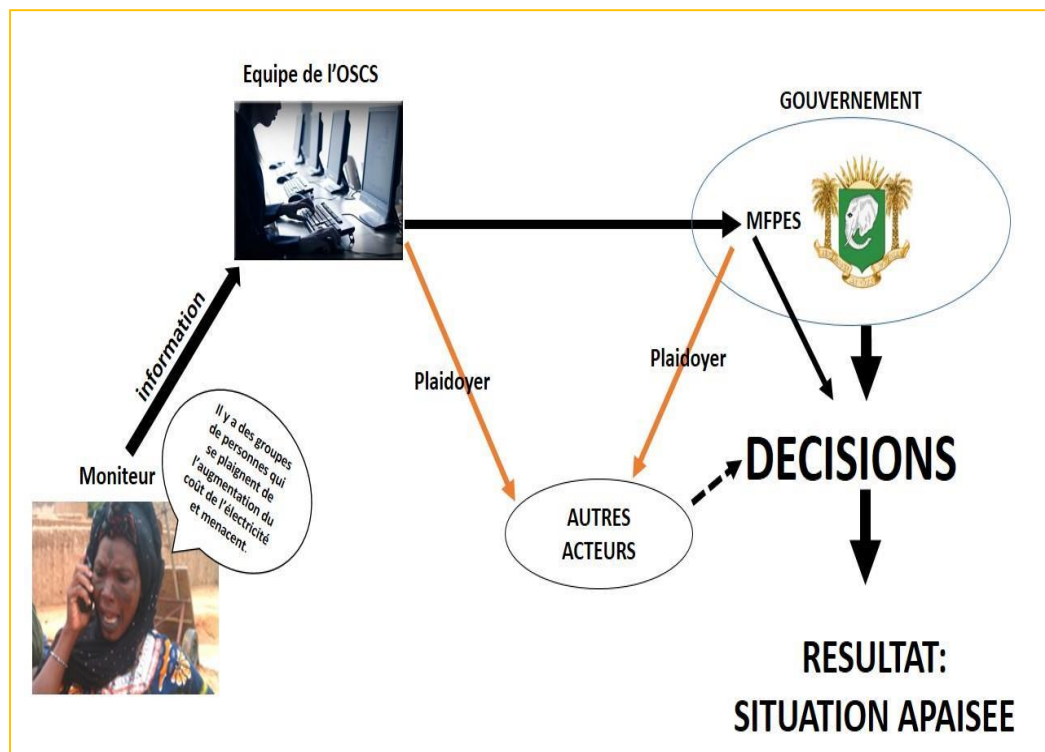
Equipe de l'OSCS

GOUVERNEMENT

MFPES

information

Plaidoyer

Plaidoyer

Moniteur

Il y a des groupes de personnes qui se plaignent de l'augmentation du coût de l'électricité et menacent.

AUTRES ACTEURS

DECISIONS

RESULTAT: SITUATION APAISEE